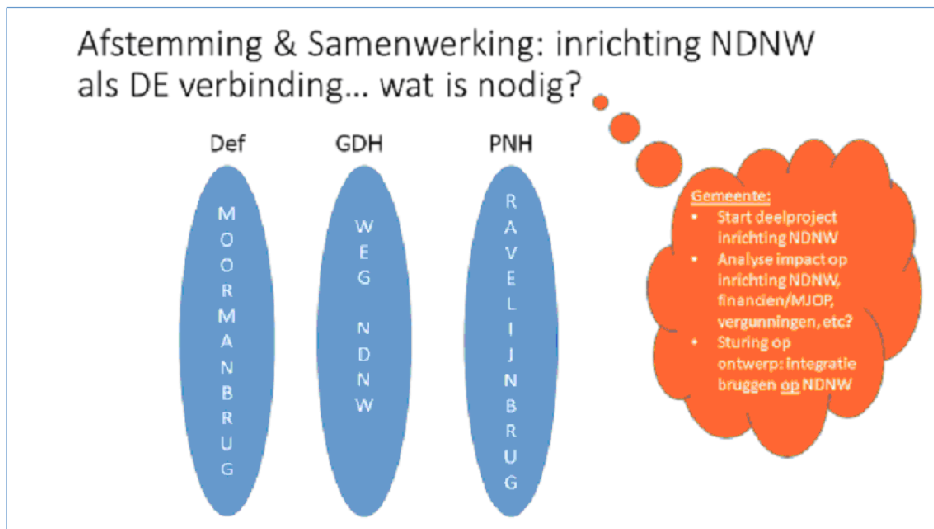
Afstemming & Samenwerking: inrichting NDNW als DE verbinding… wat is nodig?

Def
M O O R M A N B R U G

GDH
W E G N D N W

PNH
R A V E L I J N B R U G

Gemeente:
• Start deelproject inrichting NDNW
• Analyse impact op inrichting NDNW, financien/MJOP, vergunningen, etc?
• Sturing op ontwerp: integratie bruggen op NDNW